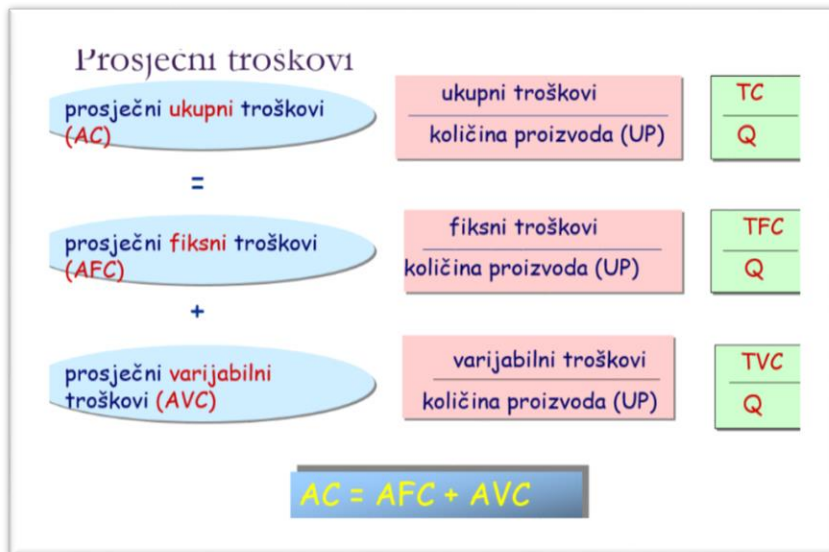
Prosječni troškovi

prosječni ukupni troškovi (AC)

ukupni troškovi / količina proizvoda (UP)

TC / Q

=

prosječni fiksni troškovi (AFC)

fiksni troškovi / količina proizvoda (UP)

TFC / Q

+

prosječni varijabilni troškovi (AVC)

varijabilni troškovi / količina proizvoda (UP)

TVC / Q

AC = AFC + AVC